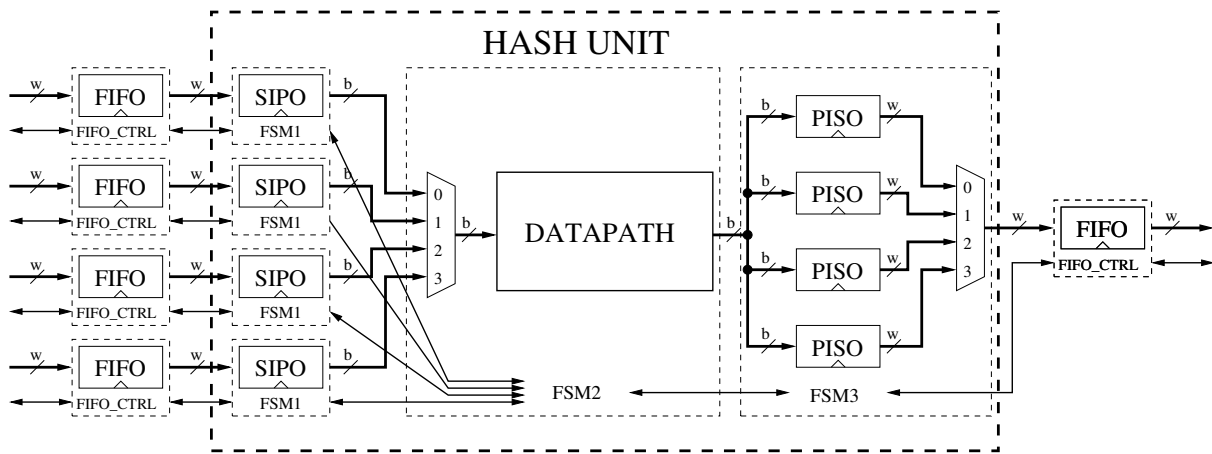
HASH UNIT

w
FIFO
FIFO_CTRL
w
SIPO
FSM1
b

w
FIFO
FIFO_CTRL
w
SIPO
FSM1
b

w
FIFO
FIFO_CTRL
w
SIPO
FSM1
b

w
FIFO
FIFO_CTRL
w
SIPO
FSM1
b

0
1
2
3
b
DATAPATH
b

b
PISO
w
b
PISO
w
b
PISO
w
b
PISO
w

0
1
2
3
w
FIFO
FIFO_CTRL
w

FSM2
FSM3